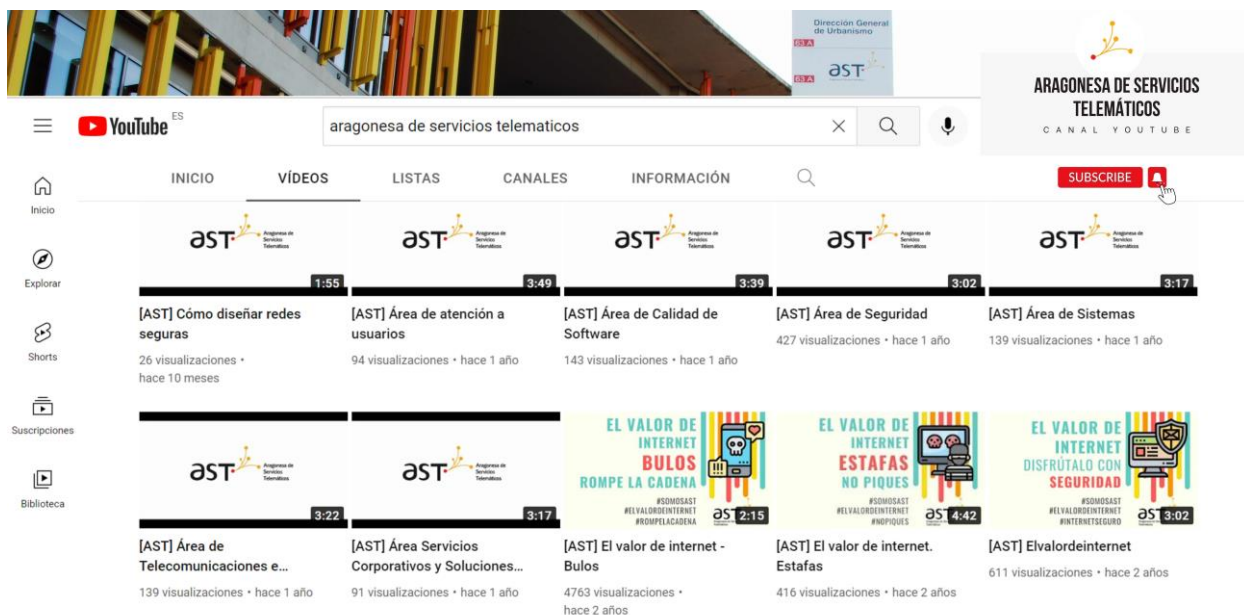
Dirección General de Urbanismo
63 A
63 A
ast

ARAGONESA DE SERVICIOS TELEMÁTICOS
CANAL YOUTUBE

YouTube ES
aragonesa de servicios telematicos

Inicio
Explorar
Shorts
Suscripciones
Biblioteca

INICIO VÍDEOS LISTAS CANALES INFORMACIÓN
SUBSCRIBE

ast Aragonesa de Servicios Telemáticos 1:55
[AST] Cómo diseñar redes seguras
26 visualizaciones • hace 10 meses

ast Aragonesa de Servicios Telemáticos 3:49
[AST] Área de atención a usuarios
94 visualizaciones • hace 1 año

ast Aragonesa de Servicios Telemáticos 3:39
[AST] Área de Calidad de Software
143 visualizaciones • hace 1 año

ast Aragonesa de Servicios Telemáticos 3:02
[AST] Área de Seguridad
427 visualizaciones • hace 1 año

ast Aragonesa de Servicios Telemáticos 3:17
[AST] Área de Sistemas
139 visualizaciones • hace 1 año

ast Aragonesa de Servicios Telemáticos 3:22
[AST] Área de Telecomunicaciones e...
139 visualizaciones • hace 1 año

ast Aragonesa de Servicios Telemáticos 3:17
[AST] Área Servicios Corporativos y Soluciones...
91 visualizaciones • hace 1 año

EL VALOR DE INTERNET BULOS ROMPE LA CADENA #SOMOSAST #ELVALORDEINTERNET #ROMPELACADENA ast 2:15
[AST] El valor de internet - Bulos
4763 visualizaciones • hace 2 años

EL VALOR DE INTERNET ESTAFAS NO PIQUES #SOMOSAST #ELVALORDEINTERNET #NOPIQUES ast 4:42
[AST] El valor de internet. Estafas
416 visualizaciones • hace 2 años

EL VALOR DE INTERNET DISFRÚTALO CON SEGURIDAD #SOMOSAST #ELVALORDEINTERNET #INTERNETSEGURO ast 3:02
[AST] Elvalordeinternet
611 visualizaciones • hace 2 años